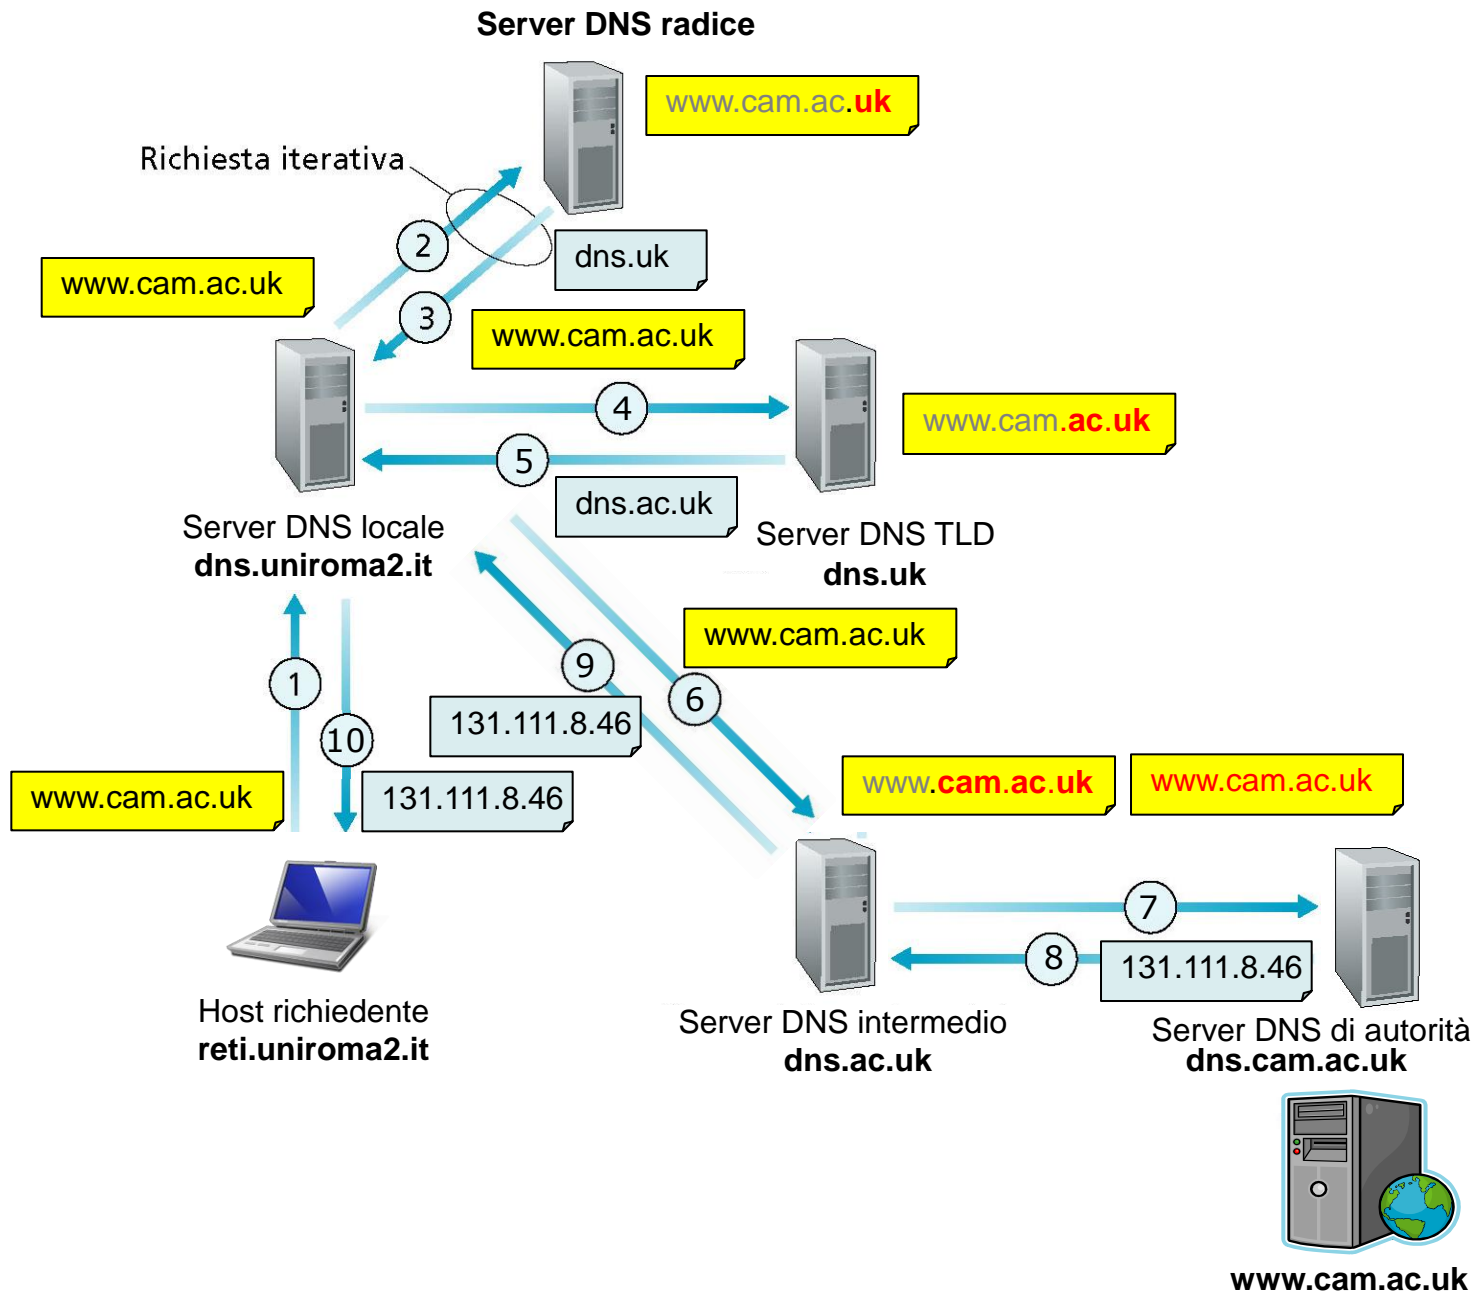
Server DNS radice

www.cam.ac.uk

Richiesta iterativa

2

dns.uk

www.cam.ac.uk

3

www.cam.ac.uk

4

www.cam.ac.uk

5

dns.ac.uk

Server DNS locale
dns.uniroma2.it

Server DNS TLD
dns.uk

www.cam.ac.uk

9

1

6

131.111.8.46

10

www.cam.ac.uk

131.111.8.46

www.cam.ac.uk

www.cam.ac.uk

7

8

131.111.8.46

Host richiedente
reti.uniroma2.it

Server DNS intermedio
dns.ac.uk

Server DNS di autorità
dns.cam.ac.uk

www.cam.ac.uk